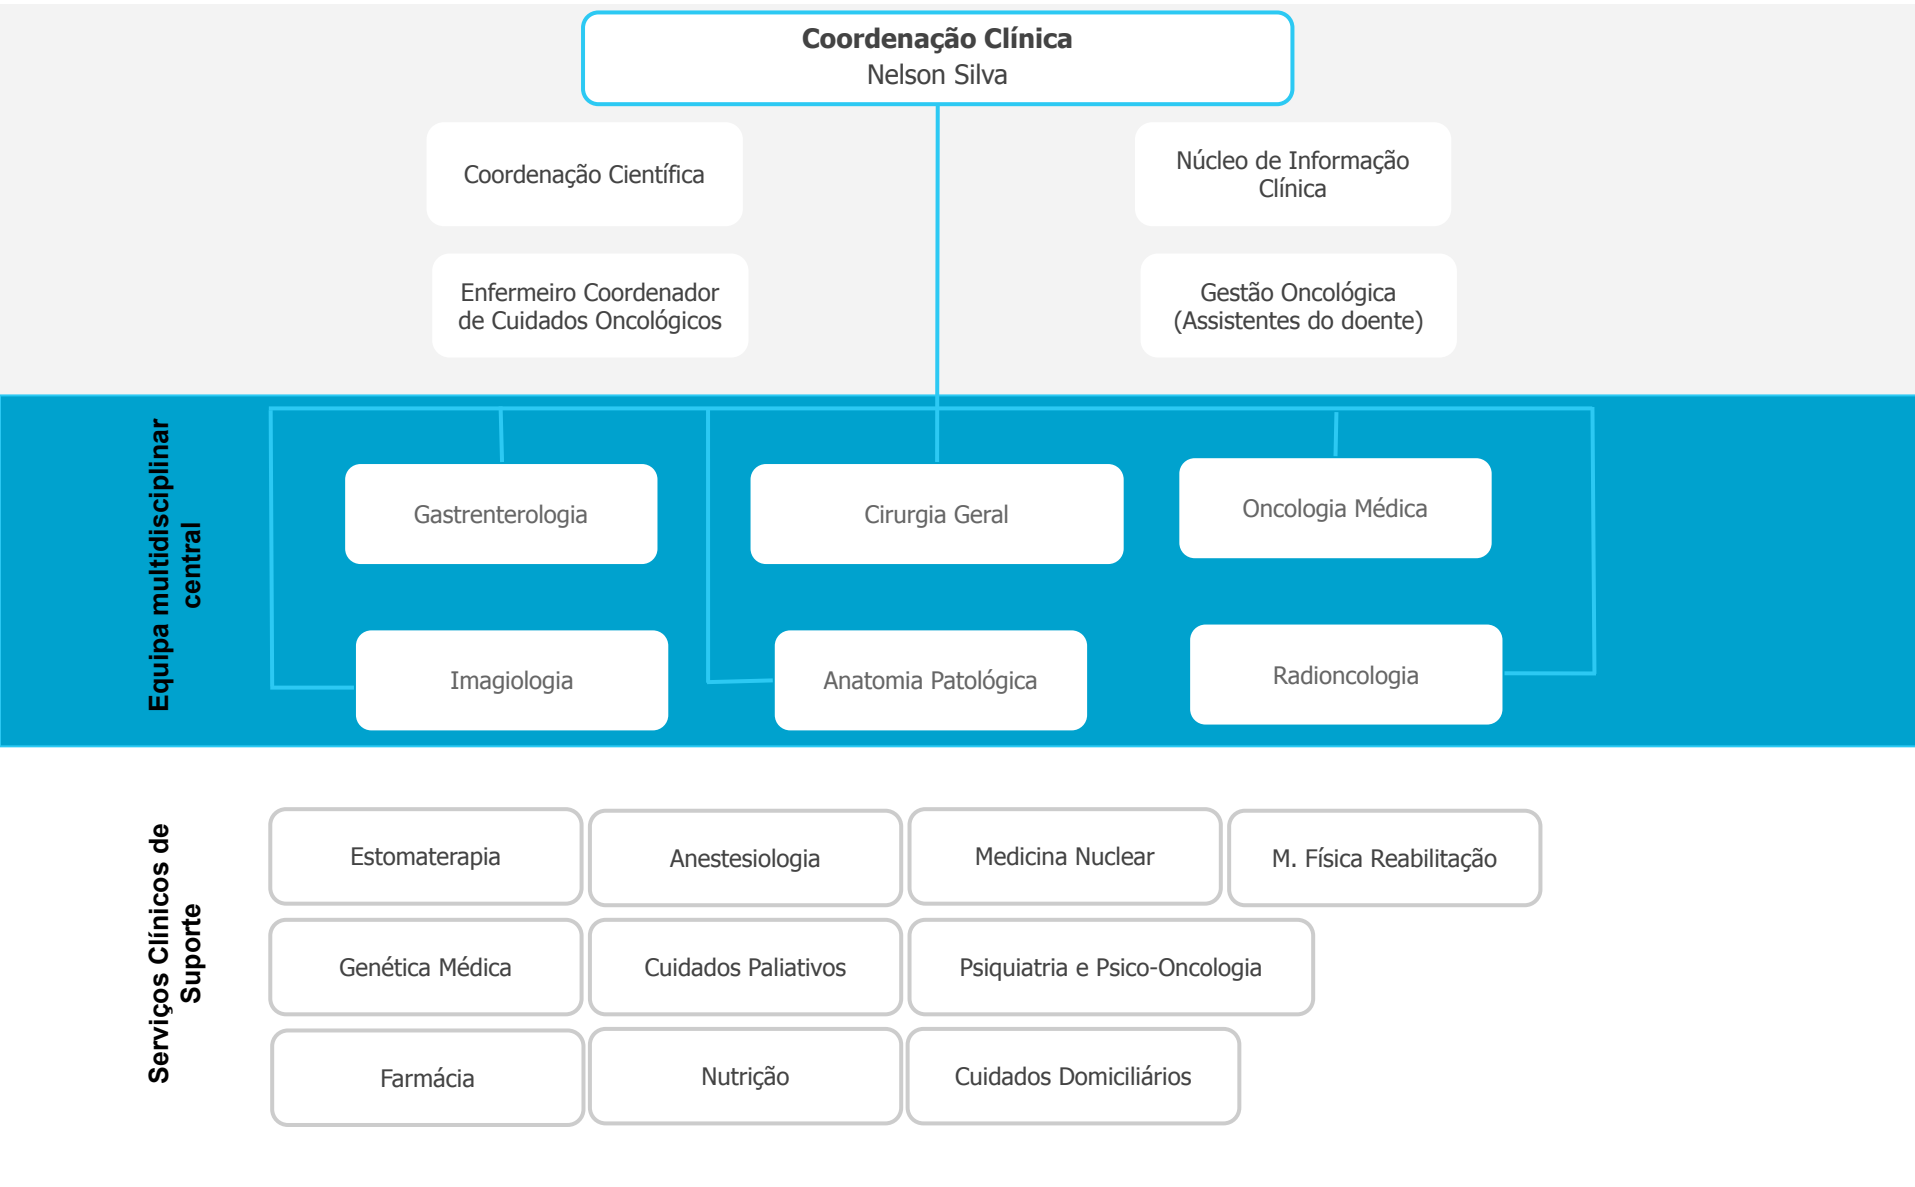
**Coordenação Clínica**
Nelson Silva

Coordenação Científica

Núcleo de Informação Clínica

Enfermeiro Coordenador de Cuidados Oncológicos

Gestão Oncológica (Assistentes do doente)

**Equipa multidisciplinar central**

Gastrenterologia

Cirurgia Geral

Oncologia Médica

Imagiologia

Anatomia Patológica

Radioncologia

**Serviços Clínicos de Suporte**

Estomaterapia

Anestesiologia

Medicina Nuclear

M. Física Reabilitação

Genética Médica

Cuidados Paliativos

Psiquiatria e Psico-Oncologia

Farmácia

Nutrição

Cuidados Domiciliários